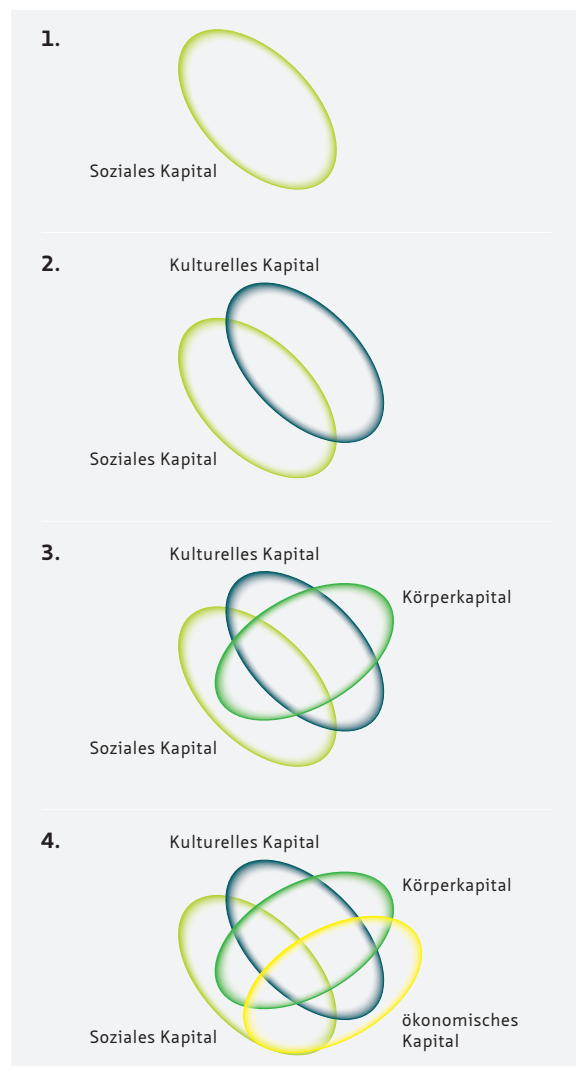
1.

Soziales Kapital

2.

Kulturelles Kapital

Soziales Kapital

3.

Kulturelles Kapital

Körperkapital

Soziales Kapital

4.

Kulturelles Kapital

Körperkapital

Soziales Kapital

ökonomisches Kapital